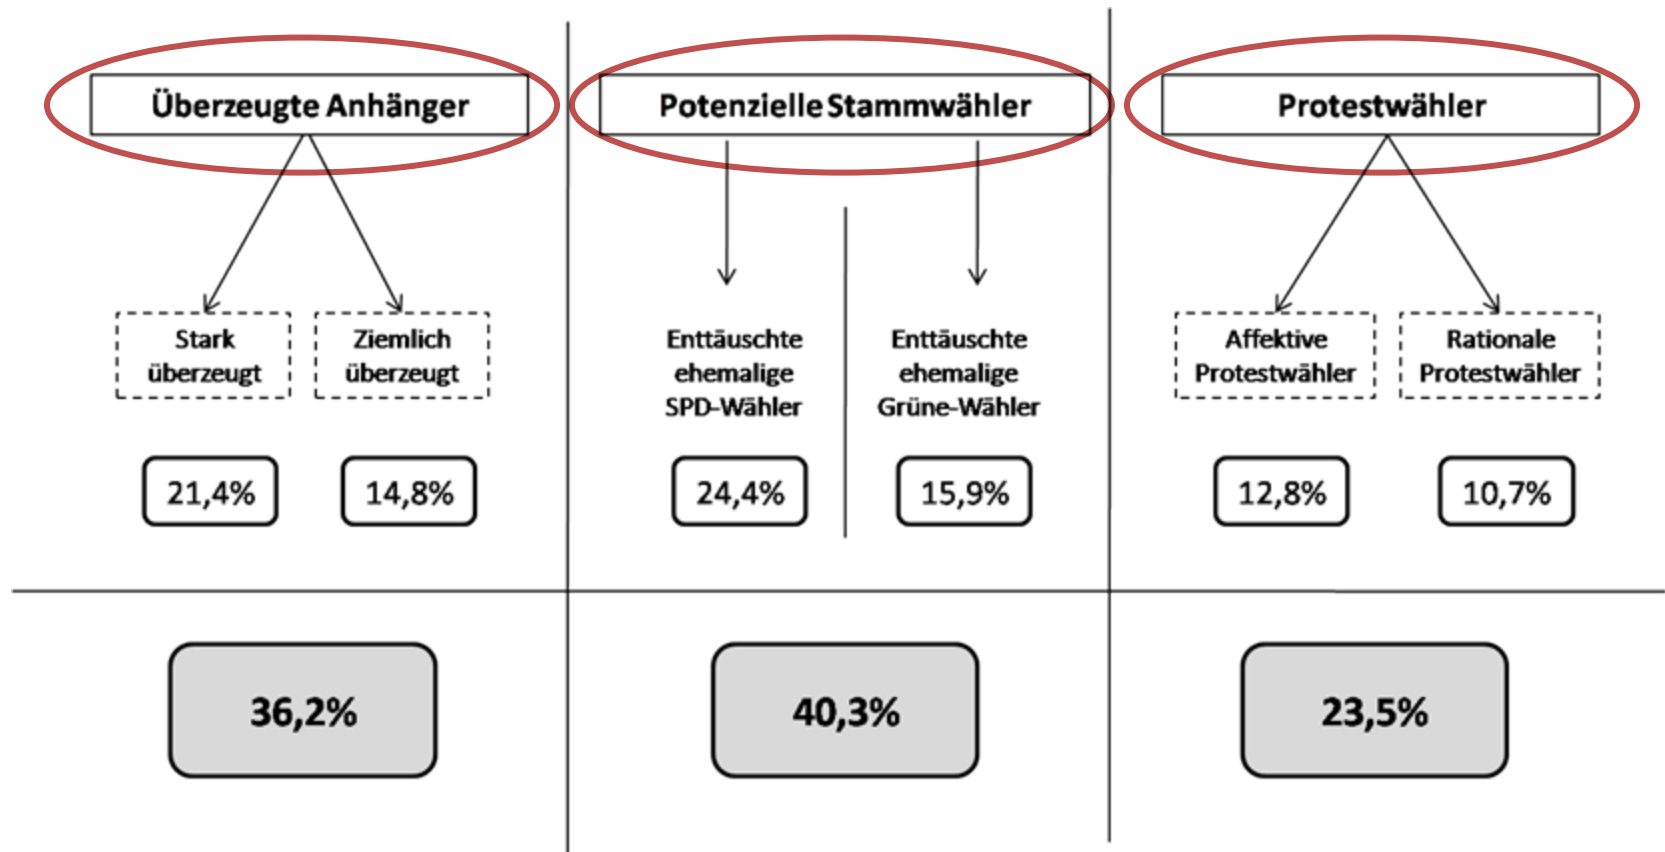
Überzeugte Anhänger

Stark überzeugt

Ziemlich überzeugt

21,4%

14,8%

36,2%

Potenzielle Stammwähler

Enttäuschte ehemalige SPD-Wähler

Enttäuschte ehemalige Grüne-Wähler

24,4%

15,9%

40,3%

Protestwähler

Affektive Protestwähler

Rationale Protestwähler

12,8%

10,7%

23,5%